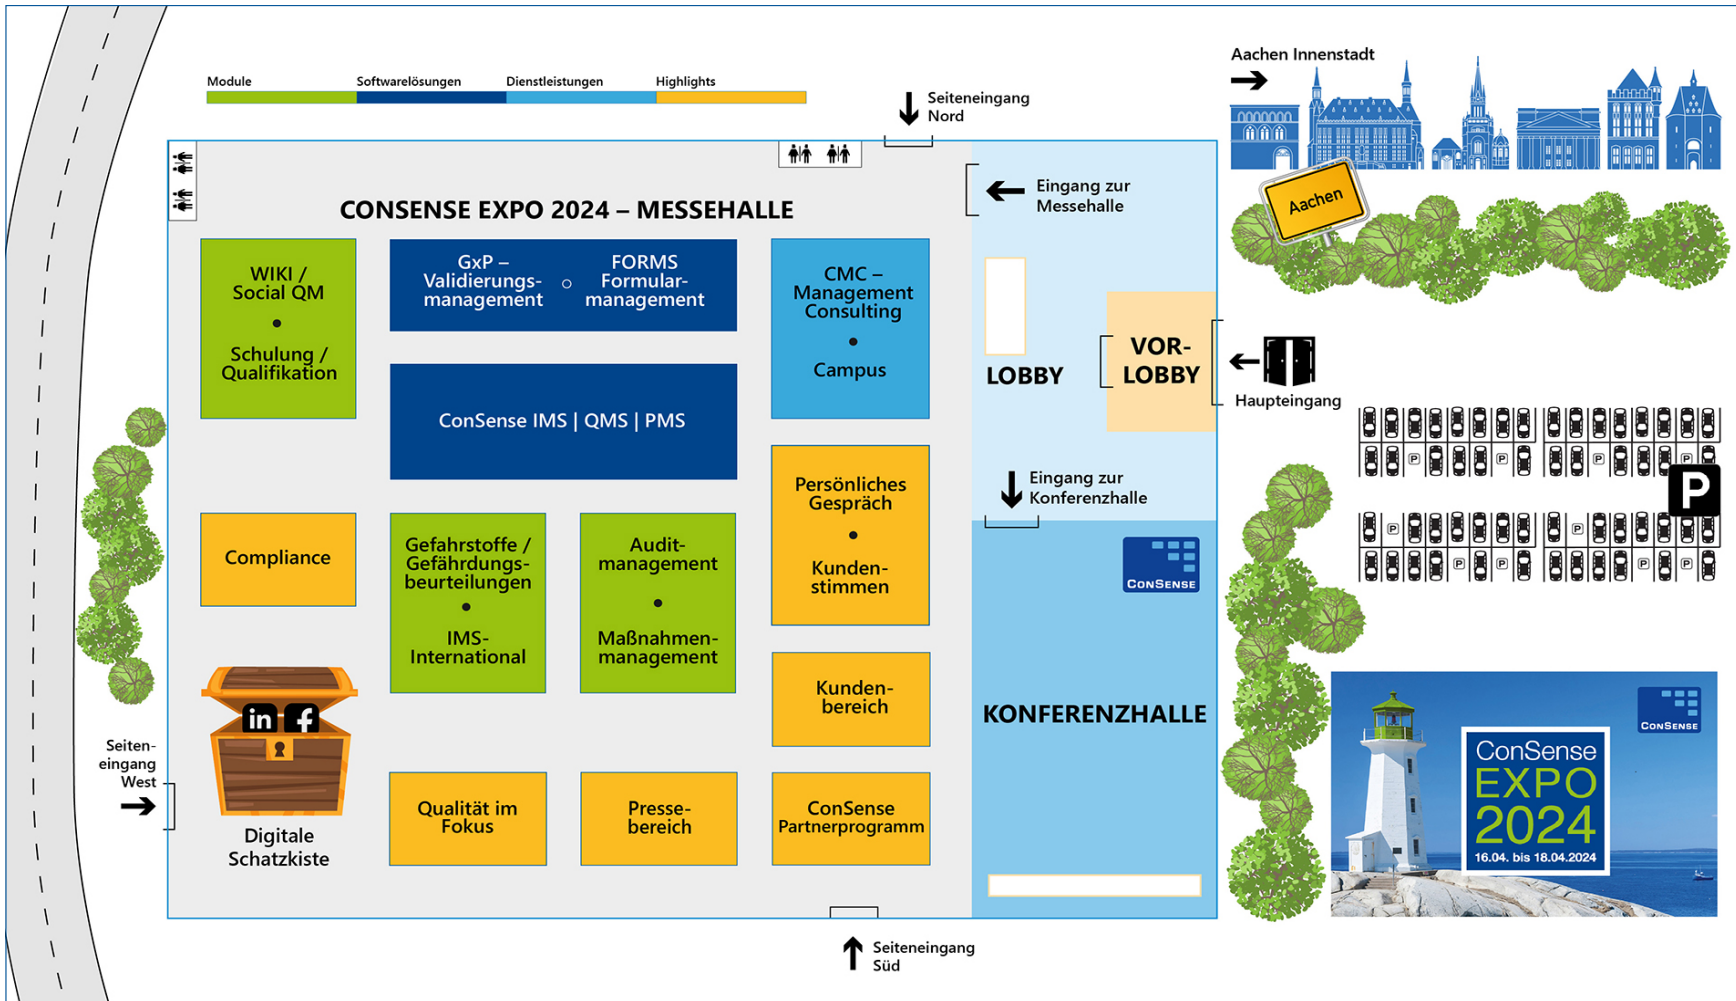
Module | Softwarelösungen | Dienstleistungen | Highlights

Seiteneingang Nord

Aachen Innenstadt

Aachen

CONSENSE EXPO 2024 – MESSEHALLE

Eingang zur Messehalle

WIKI / Social QM • Schulung / Qualifikation

GxP – Validierungsmanagement ○ FORMS Formularmanagement

CMC – Management Consulting • Campus

ConSense IMS | QMS | PMS

LOBBY

VOR-LOBBY

Haupteingang

Eingang zur Konferenzhalle

Persönliches Gespräch • Kundenstimmen

Compliance

Gefahrstoffe / Gefährdungsbeurteilungen • IMS-International

Auditmanagement • Maßnahmenmanagement

ConSense

Kundenbereich

KONFERENZHALLE

Seiteneingang West

Digitale Schatzkiste

Qualität im Fokus

Pressebereich

ConSense Partnerprogramm

ConSense

ConSense EXPO 2024 16.04. bis 18.04.2024

Seiteneingang Süd